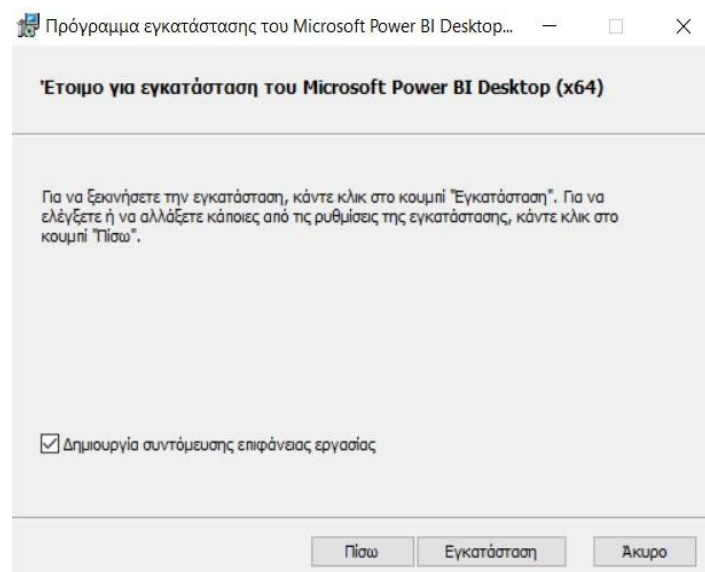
Πρόγραμμα εγκατάστασης του Microsoft Power BI Desktop...

Έτοιμο για εγκατάσταση του Microsoft Power BI Desktop (x64)

Για να ξεκινήσετε την εγκατάσταση, κάντε κλικ στο κουμπί "Εγκατάσταση". Για να ελέγξετε ή να αλλάξετε κάποιες από τις ρυθμίσεις της εγκατάστασης, κάντε κλικ στο κουμπί "Πίσω".

Δημιουργία συντόμευσης επιφάνειας εργασίας

Πίσω
Εγκατάσταση
Άκυρο